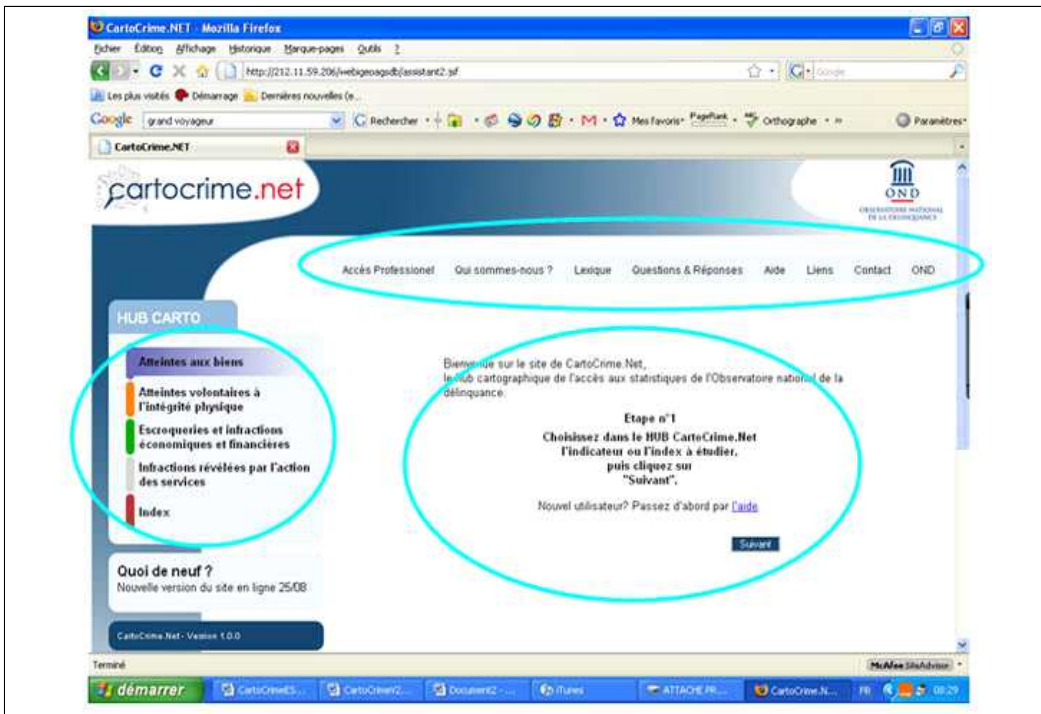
CartoCrime.NET - Mozilla Firefox

Fichier Édition Affichage Historique Marque-pages Outils ?

http://212.11.59.206/webgeoagsdb/assistant2.jsf

Google

Les plus visités Démarrage Dernières nouvelles (e...

Google grand voyageur Rechercher Mes favoris PageRank Orthographe Paramètres

CartoCrime.NET

cartocrime.net

OND OBSERVATOIRE NATIONAL DE LA DÉLINQUANCE

Accès Professionel Qui sommes-nous ? Lexique Questions & Réponses Aide Liens Contact OND

HUB CARTO

Atteintes aux biens

Atteintes volontaires à l'intégrité physique

Escroqueries et infractions économiques et financières

Infractions révélées par l'action des services

Index

Quoi de neuf ?
Nouvelle version du site en ligne 25/08

CartoCrime.Net - Version 1.0.0

Bienvenue sur le site de CartoCrime.Net, le hub cartographique de l'accès aux statistiques de l'Observatoire national de la délinquance.

Etape n°1
Choisissez dans le HUB CartoCrime.Net l'indicateur ou l'index à étudier, puis cliquez sur "Suivant".

Nouvel utilisateur? Passez d'abord par l'aide

Suivant

Terminé

McAfee SiteAdvisor

démarrer CartoCrimeES... CartoCrime2... Document2 - ... iTunes ATTACHE PR... CartoCrime.N... FR 08:29